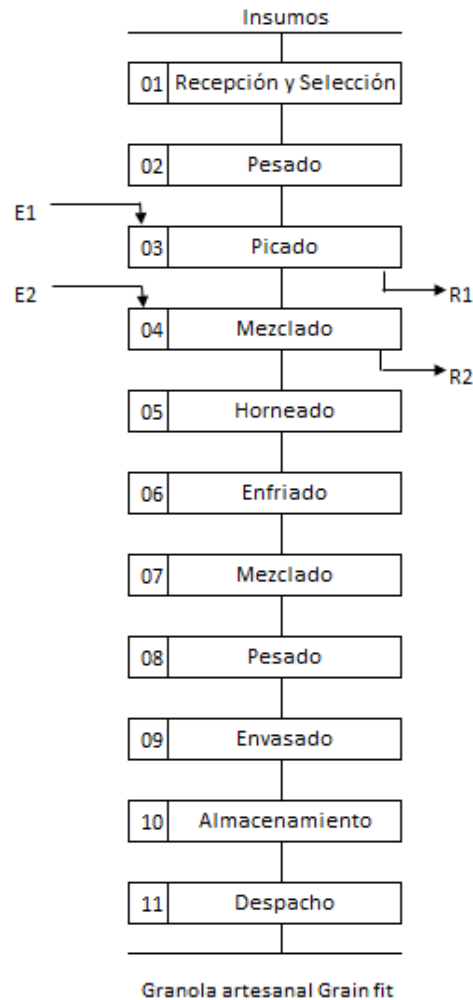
Insumos

01 Recepción y Selección

02 Pesado

E1

03 Picado

R1

E2

04 Mezclado

R2

05 Horneado

06 Enfriado

07 Mezclado

08 Pesado

09 Envasado

10 Almacenamiento

11 Despacho

Granola artesanal Grain fit